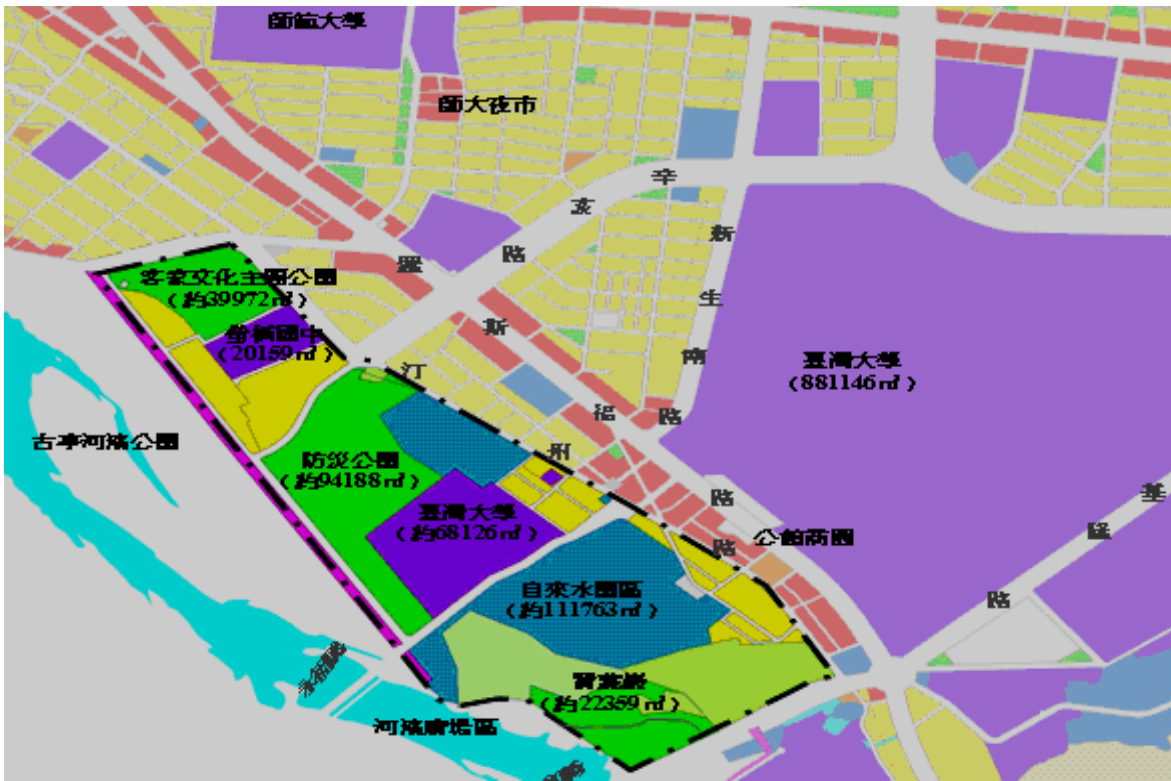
師範大學

師大夜市

辛

亥

新

路

羅

生

斯

南

客家文化主題公園
（約39972㎡）

螢橋國中
（20159㎡）

汀

臺灣大學
（881146㎡）

福

路

古亭河濱公園

州

防災公園
（約94188㎡）

路

臺灣大學
（約68126㎡）

公館商圈

基

隆

路

自來水園區
（約111763㎡）

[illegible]

寶藏巖
（約22359㎡）

河濱廣場區

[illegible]